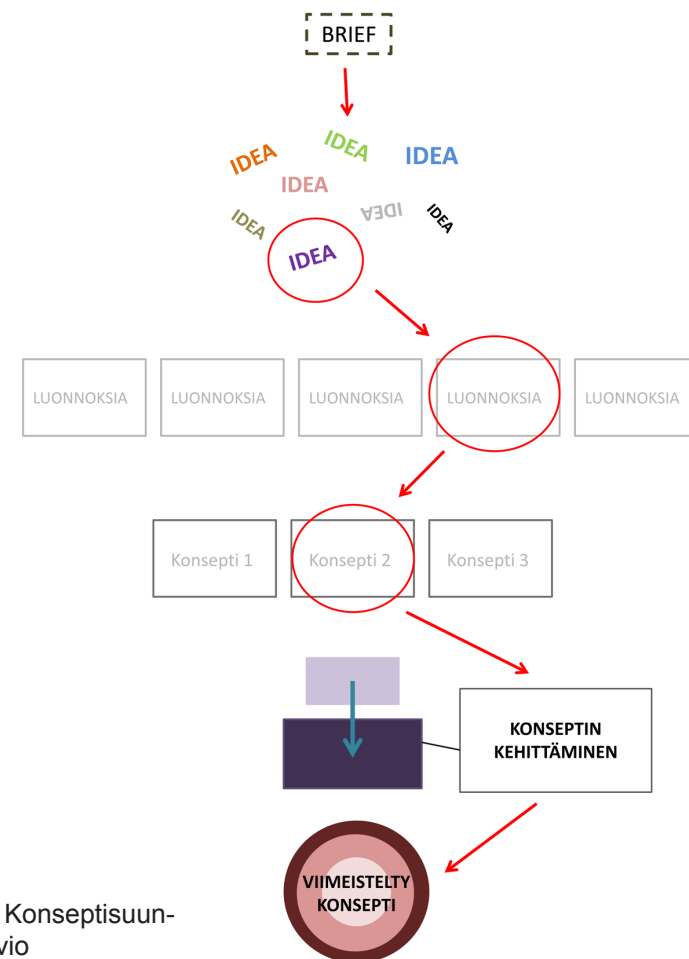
BRIEF

IDEA
IDEA
IDEA
IDEA
IDEA
IDEA
IDEA
IDEA

LUONNOKSIA
LUONNOKSIA
LUONNOKSIA
LUONNOKSIA
LUONNOKSIA

Konsepti 1
Konsepti 2
Konsepti 3

KONSEPTIN KEHITTÄMINEN

VIIMEISTELTY KONSEPTI

Konseptisuun-
vio